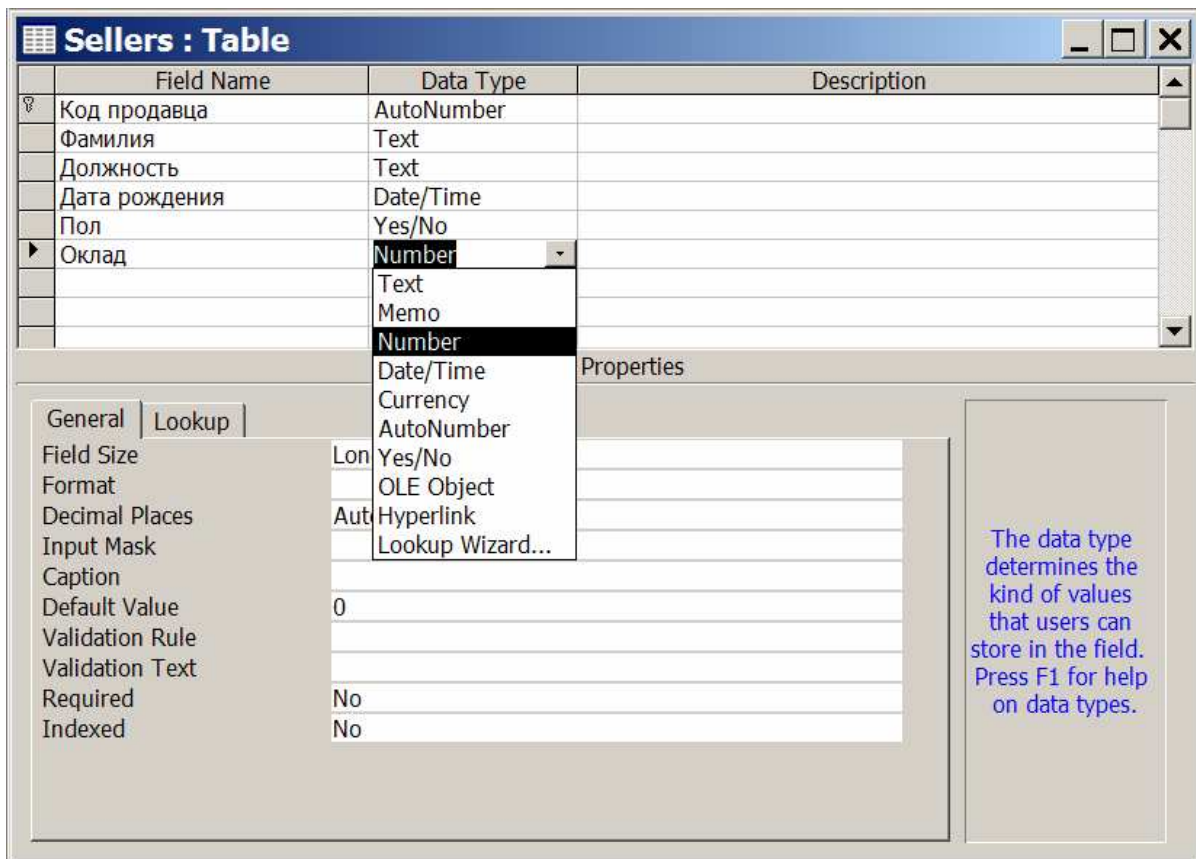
Sellers : Table

| Field Name | Data Type | Description |
|---|---|---|
| Код продавца | AutoNumber | |
| Фамилия | Text | |
| Должность | Text | |
| Дата рождения | Date/Time | |
| Пол | Yes/No | |
| Оклад | Number | |

Text
Memo
Number
Date/Time
Currency
AutoNumber
Yes/No
OLE Object
Hyperlink
Lookup Wizard...

Properties

General | Lookup

| | |
|---|---|
| Field Size | Lon |
| Format | |
| Decimal Places | Aut |
| Input Mask | |
| Caption | |
| Default Value | 0 |
| Validation Rule | |
| Validation Text | |
| Required | No |
| Indexed | No |

The data type determines the kind of values that users can store in the field. Press F1 for help on data types.